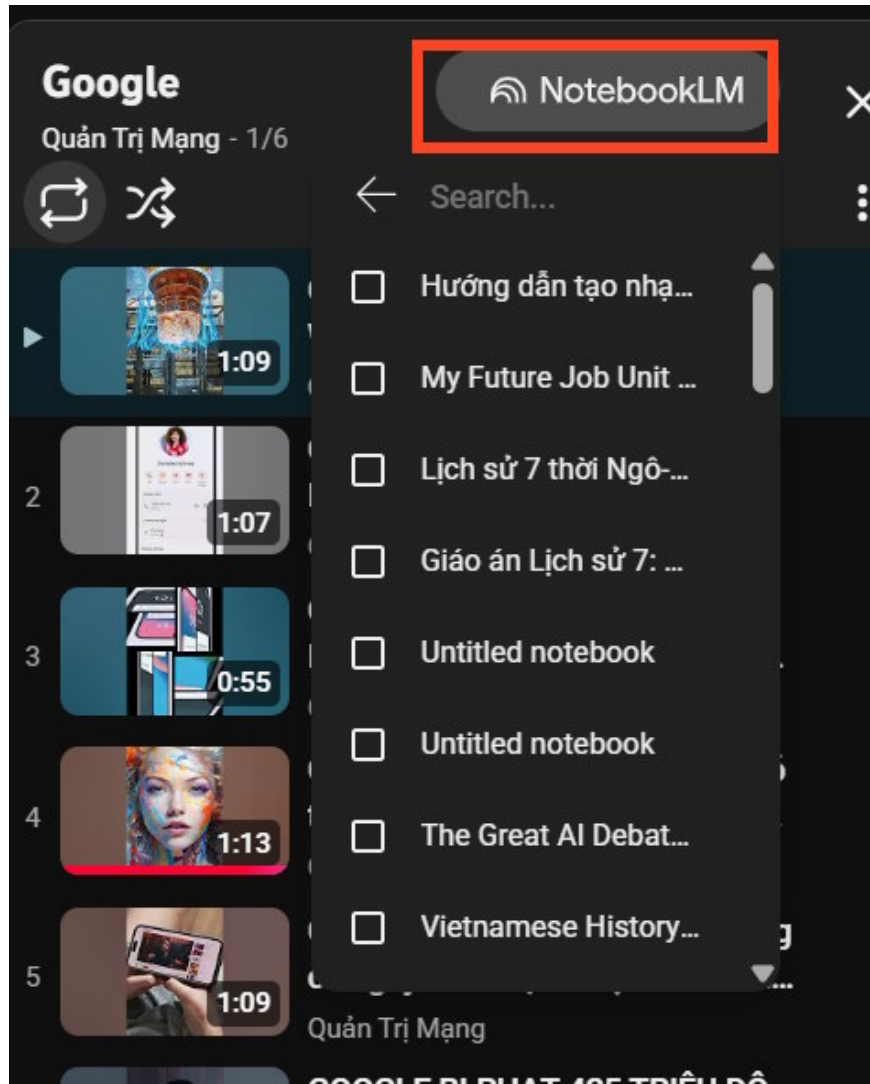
Google
Quản Trị Mạng - 1/6

NotebookLM

Search...

Hướng dẫn tạo nhạ...
My Future Job Unit ...
Lịch sử 7 thời Ngô-...
Giáo án Lịch sử 7: ...
Untitled notebook
Untitled notebook
The Great AI Debat...
Vietnamese History...

1:09
2
1:07
3
0:55
4
1:13
5
1:09
Quản Trị Mạng
GOOGLE BỊ PHẠT 425 TRIỆU ĐÔ